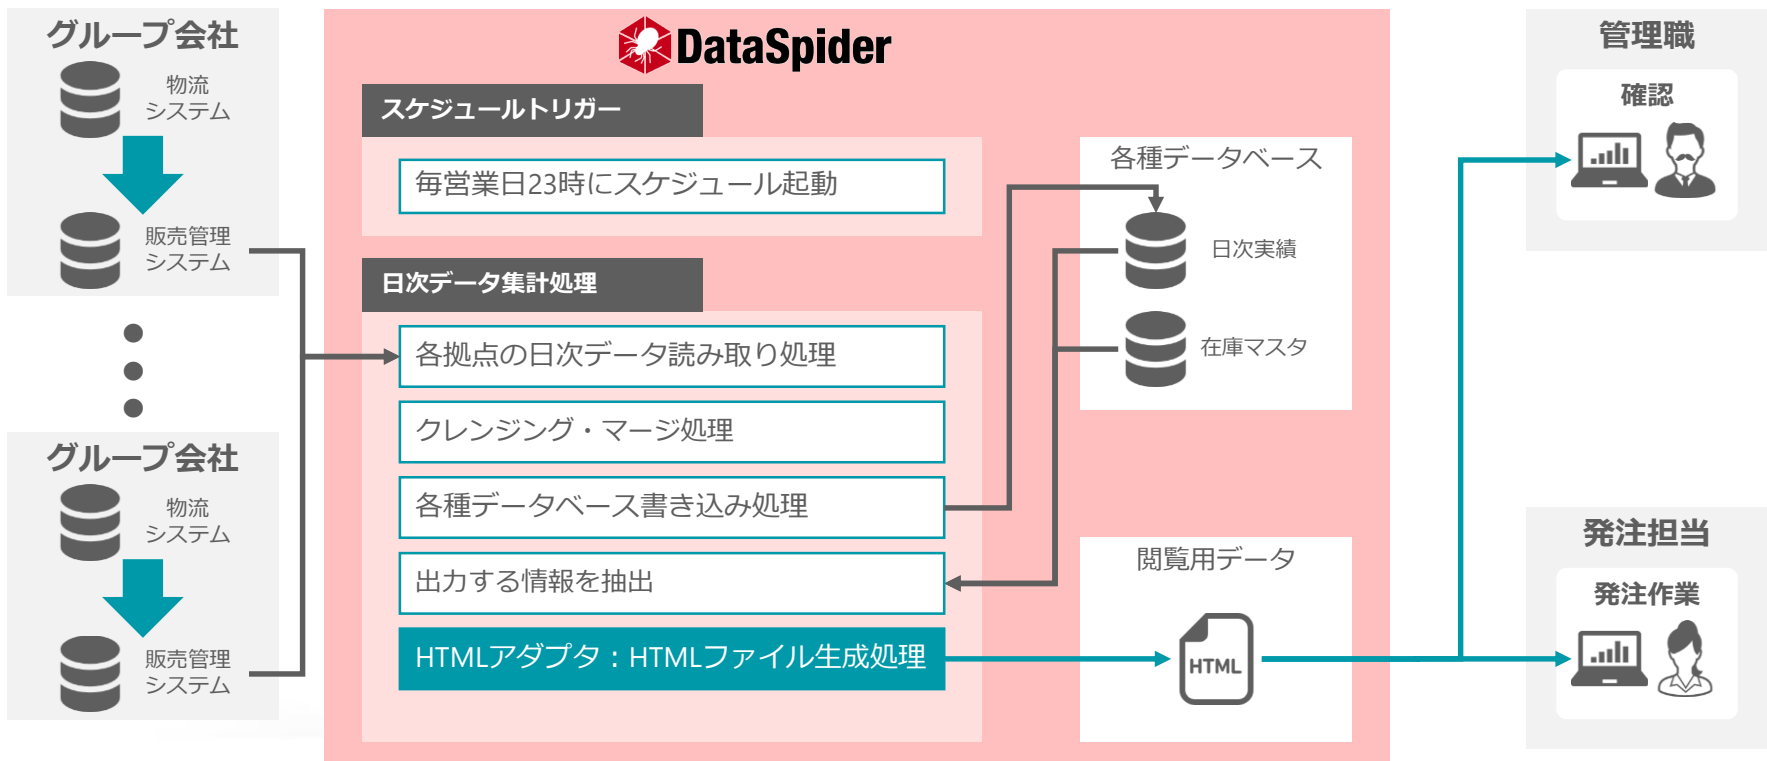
グループ会社

物流
システム

販売管理
システム

グループ会社

物流
システム

販売管理
システム

DataSpider

スケジュールトリガー

毎営業日23時にスケジュール起動

日次データ集計処理

各拠点の日次データ読み取り処理

クレンジング・マージ処理

各種データベース書き込み処理

出力する情報を抽出

HTMLアダプタ：HTMLファイル生成処理

各種データベース

日次実績

在庫マスタ

閲覧用データ

HTML

管理職

確認

発注担当

発注作業